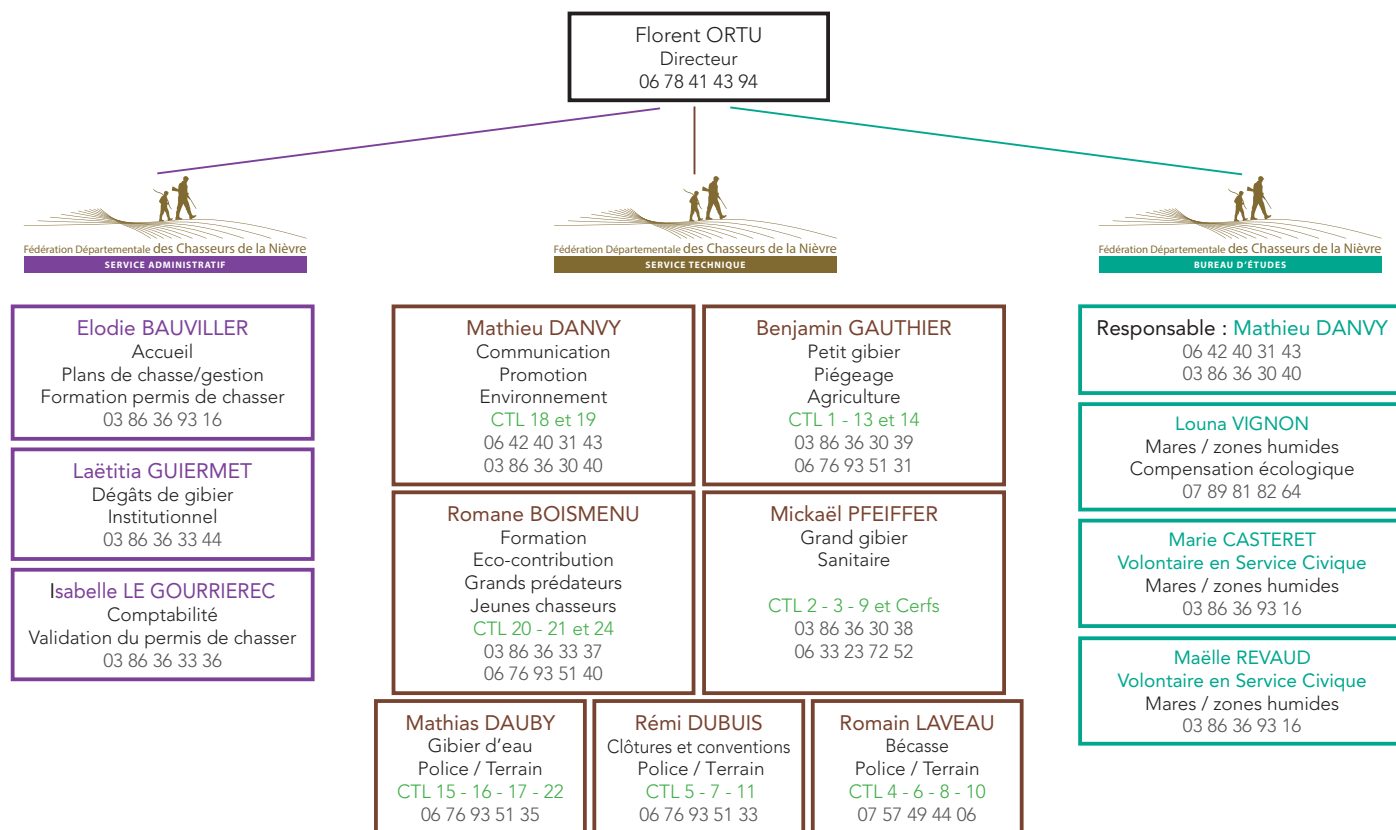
Florent ORTU
Directeur
06 78 41 43 94

Fédération Départementale des Chasseurs de la Nièvre
SERVICE ADMINISTRATIF

Elodie BAUVILLER
Accueil
Plans de chasse/gestion
Formation permis de chasser
03 86 36 93 16

Laëtitia GUIERMET
Dégâts de gibier
Institutionnel
03 86 36 33 44

Isabelle LE GOURRIEREC
Comptabilité
Validation du permis de chasser
03 86 36 33 36

Fédération Départementale des Chasseurs de la Nièvre
SERVICE TECHNIQUE

Mathieu DANVY
Communication
Promotion
Environnement
CTL 18 et 19
06 42 40 31 43
03 86 36 30 40

Benjamin GAUTHIER
Petit gibier
Piégeage
Agriculture
CTL 1 - 13 et 14
03 86 36 30 39
06 76 93 51 31

Romane BOISMENU
Formation
Eco-contribution
Grands prédateurs
Jeunes chasseurs
CTL 20 - 21 et 24
03 86 36 33 37
06 76 93 51 40

Mickaël PFEIFFER
Grand gibier
Sanitaire

CTL 2 - 3 - 9 et Cerfs
03 86 36 30 38
06 33 23 72 52

Mathias DAUBY
Gibier d'eau
Police / Terrain
CTL 15 - 16 - 17 - 22
06 76 93 51 35

Rémi DUBUIS
Clôtures et conventions
Police / Terrain
CTL 5 - 7 - 11
06 76 93 51 33

Romain LAVEAU
Bécasse
Police / Terrain
CTL 4 - 6 - 8 - 10
07 57 49 44 06

Fédération Départementale des Chasseurs de la Nièvre
BUREAU D'ÉTUDES

Responsable : Mathieu DANVY
06 42 40 31 43
03 86 36 30 40

Louna VIGNON
Mares / zones humides
Compensation écologique
07 89 81 82 64

Marie CASTERET
Volontaire en Service Civique
Mares / zones humides
03 86 36 93 16

Maëlle REVAUD
Volontaire en Service Civique
Mares / zones humides
03 86 36 93 16